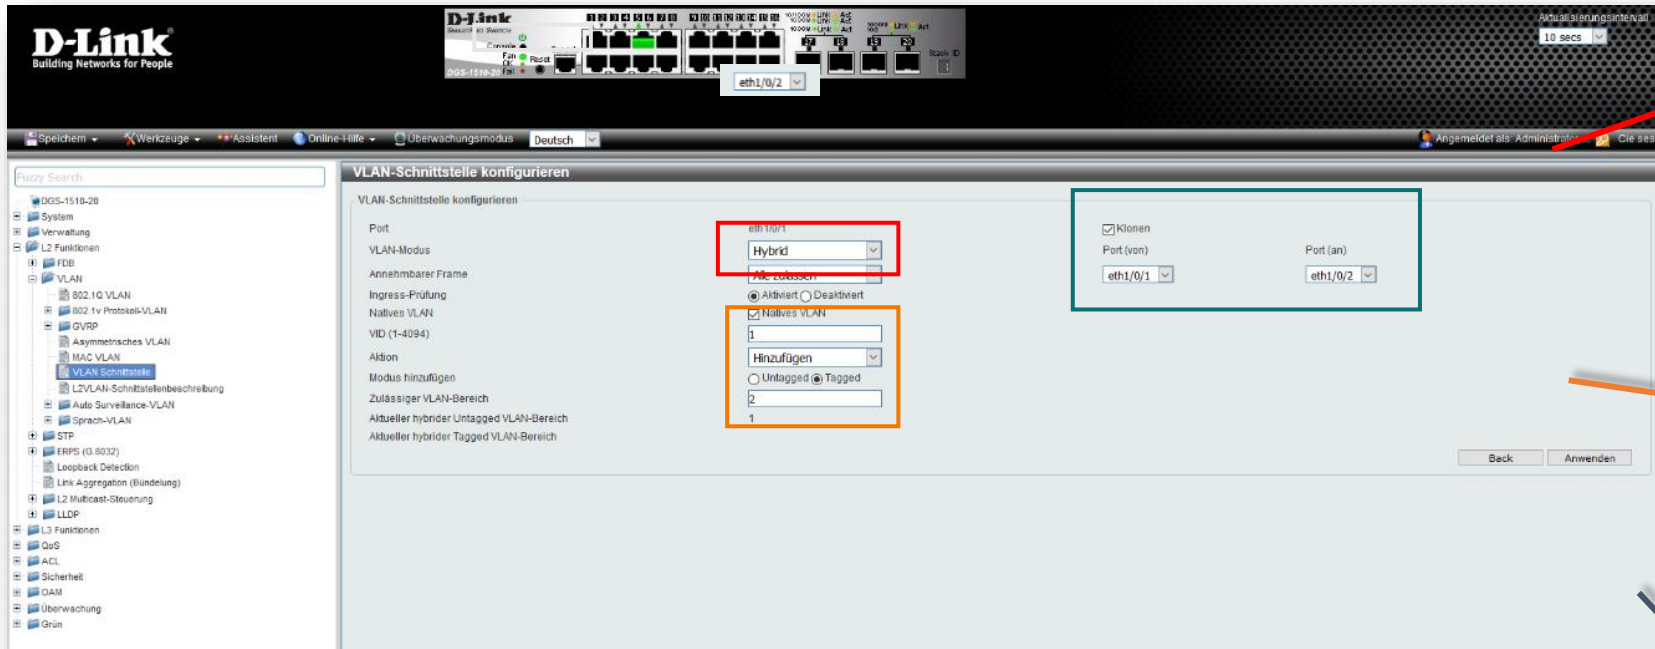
D-Link
Building Networks for People

D-Link
Smart Switch
Console
Fan
OK
Fail
Reset
DGS-1510-20
eth1/0/2

Aktualisierungsintervall
10 secs

Speichern Werkzeuge Assistent Online-Hilfe Überwachungsmodus Deutsch
Angemeldet als: Administrator Cie ses

Fuzzy Search
DGS-1510-20
System
Verwaltung
L2 Funktionen
FDB
VLAN
802.1Q VLAN
802.1v Protokoll-VLAN
GVRP
Asymmetrisches VLAN
MAC VLAN
VLAN Schnittstelle
L2VLAN-Schnittstellenbeschreibung
Auto Surveillance-VLAN
Sprach-VLAN
STP
ERPS (G.8032)
Loopback Detection
Link Aggregation (Bündelung)
L2 Multicast-Steuerung
LLDP
L3 Funktionen
QoS
ACL
Sicherheit
OAM
Überwachung
Grün

VLAN-Schnittstelle konfigurieren

VLAN-Schnittstelle konfigurieren

| | |
|---|---|
| Port | eth1/0/1 |
| VLAN-Modus | Hybrid |
| Annehmbarer Frame | Alle zulassen |
| Ingress-Prüfung | Aktiviert Deaktiviert |
| Natives VLAN | Natives VLAN |
| VID (1-4094) | 1 |
| Aktion | Hinzufügen |
| Modus hinzufügen | Untagged Tagged |
| Zulässiger VLAN-Bereich | 2 |
| Aktueller hybrider Untagged VLAN-Bereich | 1 |
| Aktueller hybrider Tagged VLAN-Bereich | |

Klonen
Port (von) eth1/0/1
Port (an) eth1/0/2

Back Anwenden